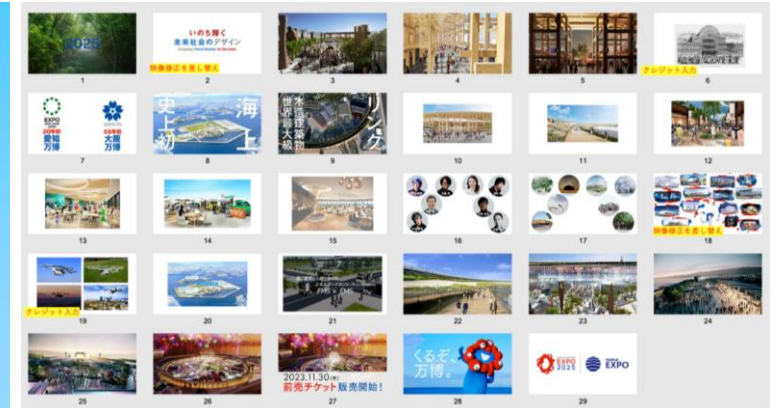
2025

1

いのち輝く
未来社会のデザイン
Designing Future Society for Our Lives

映像修正を差し替え

2

3

4

5

クレジット入力

6

EXPO
20年前
愛知
万博

55年前
大阪
万博

7

史上初
海上

8

世界最大級
木造建築物
リング

9

10

11

12

13

14

15

16

17

映像修正を差し替え

18

クレジット入力

19

20

21

22

23

24

25

26

2023.11.30
前売チケット販売開始！

27

くるぞ、
万博。

28

EXPO
2025

EXPO

29